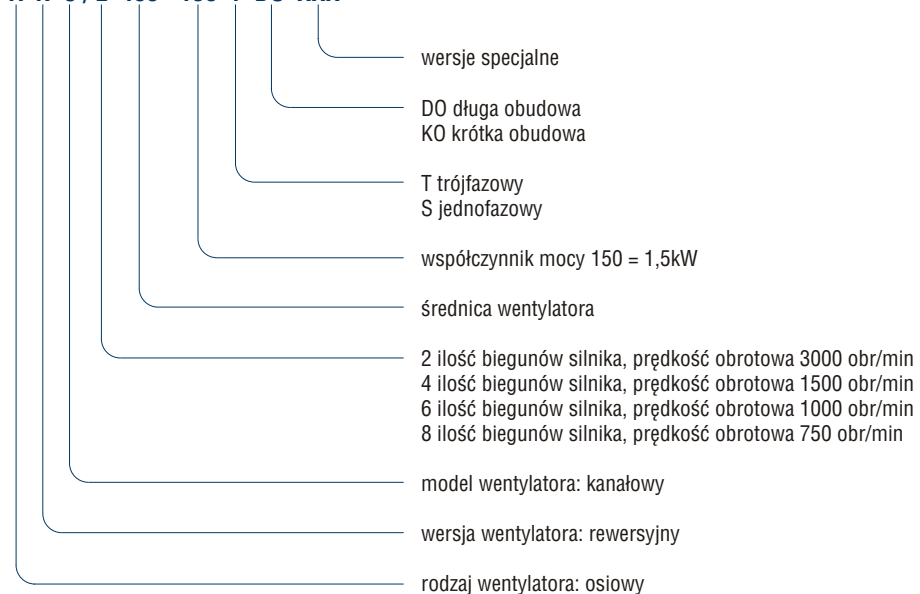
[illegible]

wersje specjalne

DO długa obudowa
KO krótka obudowa

T trójfazowy
S jednofazowy

współczynnik mocy 150 = 1,5kW

średnica wentylatora

2 ilość biegunów silnika, prędkość obrotowa 3000 obr/min
4 ilość biegunów silnika, prędkość obrotowa 1500 obr/min
6 ilość biegunów silnika, prędkość obrotowa 1000 obr/min
8 ilość biegunów silnika, prędkość obrotowa 750 obr/min

model wentylatora: kanałowy

wersja wentylatora: rewersyjny

rodzaj wentylatora: osiowy